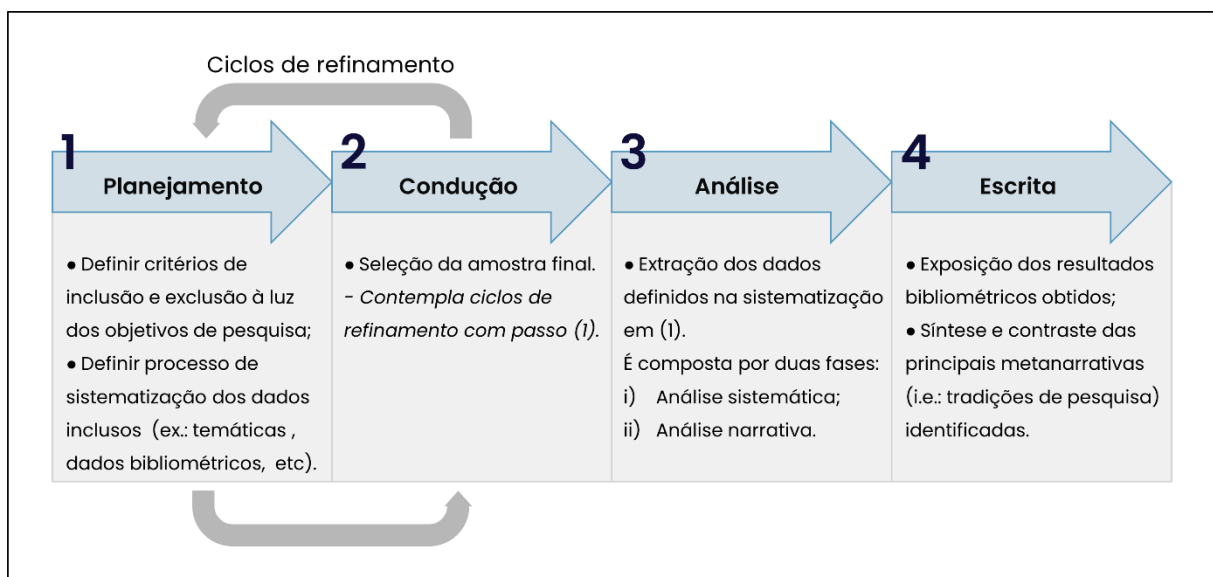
Ciclos de refinamento

1
Planejamento

• Definir critérios de inclusão e exclusão à luz dos objetivos de pesquisa;
• Definir processo de sistematização dos dados inclusos (ex.: temáticas , dados bibliométricos, etc).

2
Condução

• Seleção da amostra final.
- *Contempla ciclos de refinamento com passo (1).*

3
Análise

• Extração dos dados definidos na sistematização em (1).
É composta por duas fases:
i) Análise sistemática;
ii) Análise narrativa.

4
Escrita

• Exposição dos resultados bibliométricos obtidos;
• Síntese e contraste das principais metanarrativas (i.e.: tradições de pesquisa) identificadas.